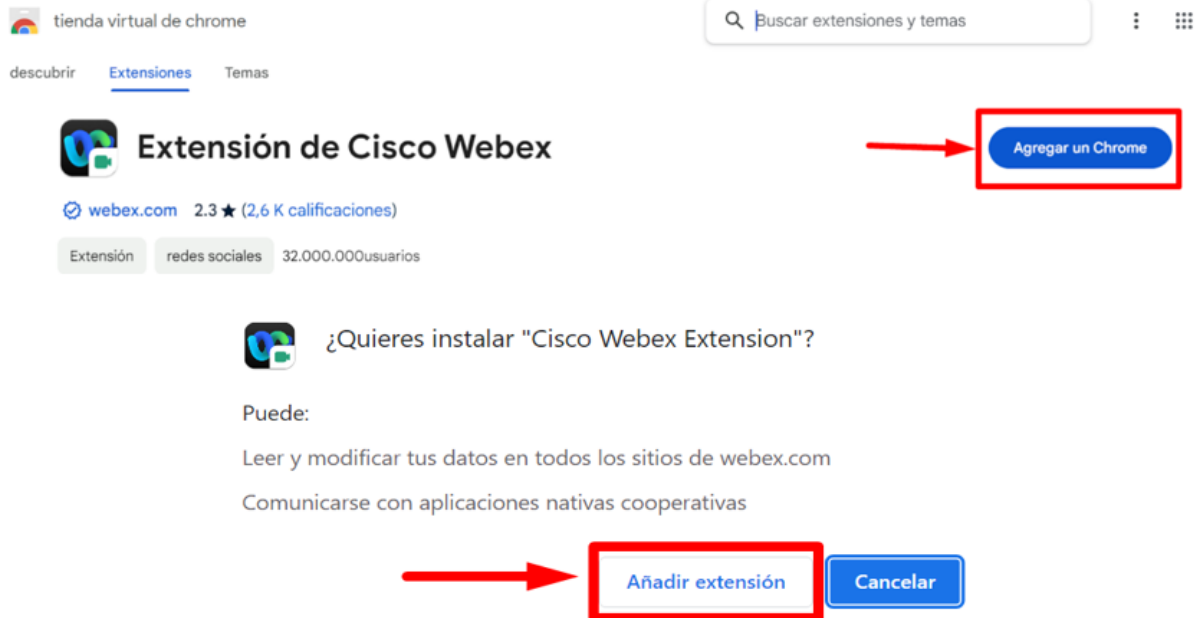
tienda virtual de chrome

Buscar extensiones y temas

descubrir Extensiones Temas

Extensión de Cisco Webex

Agregar un Chrome

webex.com 2.3 ★ (2,6 K calificaciones)

Extensión redes sociales 32.000.000usuarios

¿Quieres instalar "Cisco Webex Extension"?

Puede:

Leer y modificar tus datos en todos los sitios de webex.com

Comunicarse con aplicaciones nativas cooperativas

Añadir extensión Cancelar